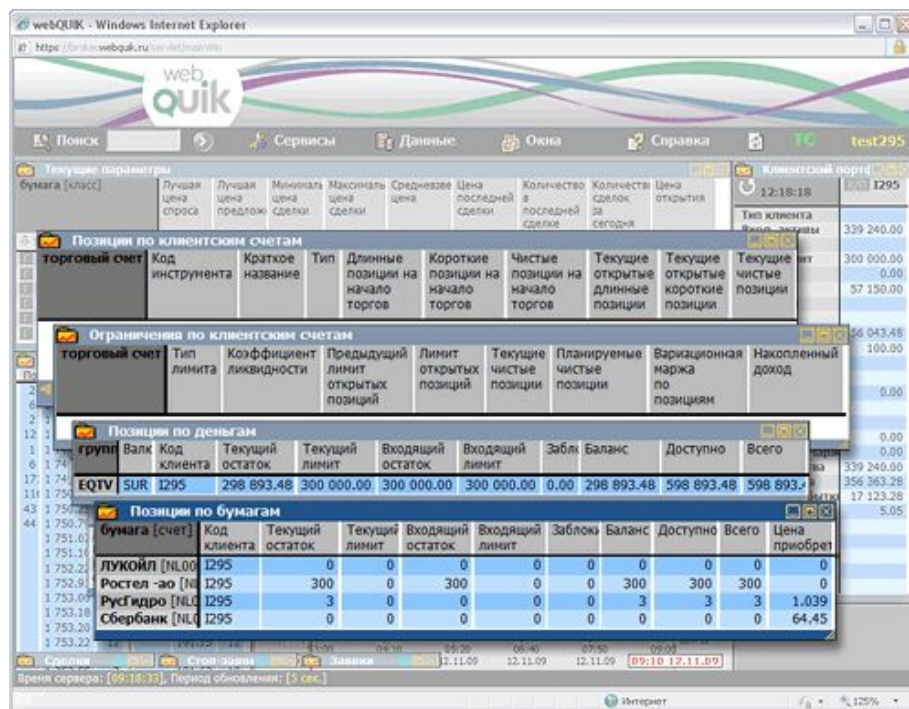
webQUIK - Windows Internet Explorer

https://broker.webquik.ru/

web quik

Поиск Сервисы Данные Окна Справка TC test295

Текущие параметры

бумага [класс] | Лучшая цена спроса | Лучшая цена предложения | Минимальная цена сделки | Максимальная цена сделки | Средневзвешенная цена | Цена последней сделки | Количество в последней сделке | Количество сделок за сегодня | Цена открытия

Клиентский портфель

12:18:18 I295

Тип клиента

339 240.00

300 000.00
0.00
57 150.00

Позиции по клиентским счетам

| торговый счет | Код инструмента | Краткое название | Тип | Длинные позиции на начало торгов | Короткие позиции на начало торгов | Чистые позиции на начало торгов | Текущие открытые длинные позиции | Текущие открытые короткие позиции | Текущие чистые позиции |
|---|---|---|---|---|---|---|---|---|---|

Ограничения по клиентским счетам

| торговый счет | Тип лимита | Коэффициент ликвидности | Предыдущий лимит открытых позиций | Лимит открытых позиций | Текущие чистые позиции | Планируемые чистые позиции | Вариационная маржа по позициям | Накопленный доход |
|---|---|---|---|---|---|---|---|---|

56 043.48
100.00

0.00

Позиции по деньгам

| групп | Валк | Код клиента | Текущий остаток | Текущий лимит | Входящий остаток | Входящий лимит | Забл | Баланс | Доступно | Всего |
|---|---|---|---|---|---|---|---|---|---|---|
| EQTV | SUR | I295 | 298 893.48 | 300 000.00 | 300 000.00 | 300 000.00 | 0.00 | 298 893.48 | 598 893.48 | 598 893.4 |

0.00
0.00
339 240.00
356 363.28
17 123.28
5.05

Позиции по бумагам

| бумага [счет] | Код клиента | Текущий остаток | Текущий лимит | Входящий остаток | Входящий лимит | Заблок | Баланс | Доступно | Всего | Цена приобрет |
|---|---|---|---|---|---|---|---|---|---|---|
| ЛУКОЙЛ [NL00 | I295 | 0 | 0 | 0 | 0 | 0 | 0 | 0 | 0 | 0 |
| Ростел -ао [Nl | I295 | 300 | 0 | 300 | 0 | 0 | 300 | 300 | 300 | 0 |
| РусГидро [NL | I295 | 3 | 0 | 0 | 0 | 0 | 3 | 3 | 3 | 1.039 |
| Сбербанк [NL | I295 | 0 | 0 | 0 | 0 | 0 | 0 | 0 | 0 | 64.45 |

1 751.02
1 751.16
1 752.22
1 752.91
1 753.09
1 753.18
1 753.20
1 753.22

12.11.09 12.11.09 12.11.09 09:10 12.11.09

Сделки Стоп-заявки Заявки

Время сервера: [09:18:33], Период обновления: [5 сек.]

Интернет 125%